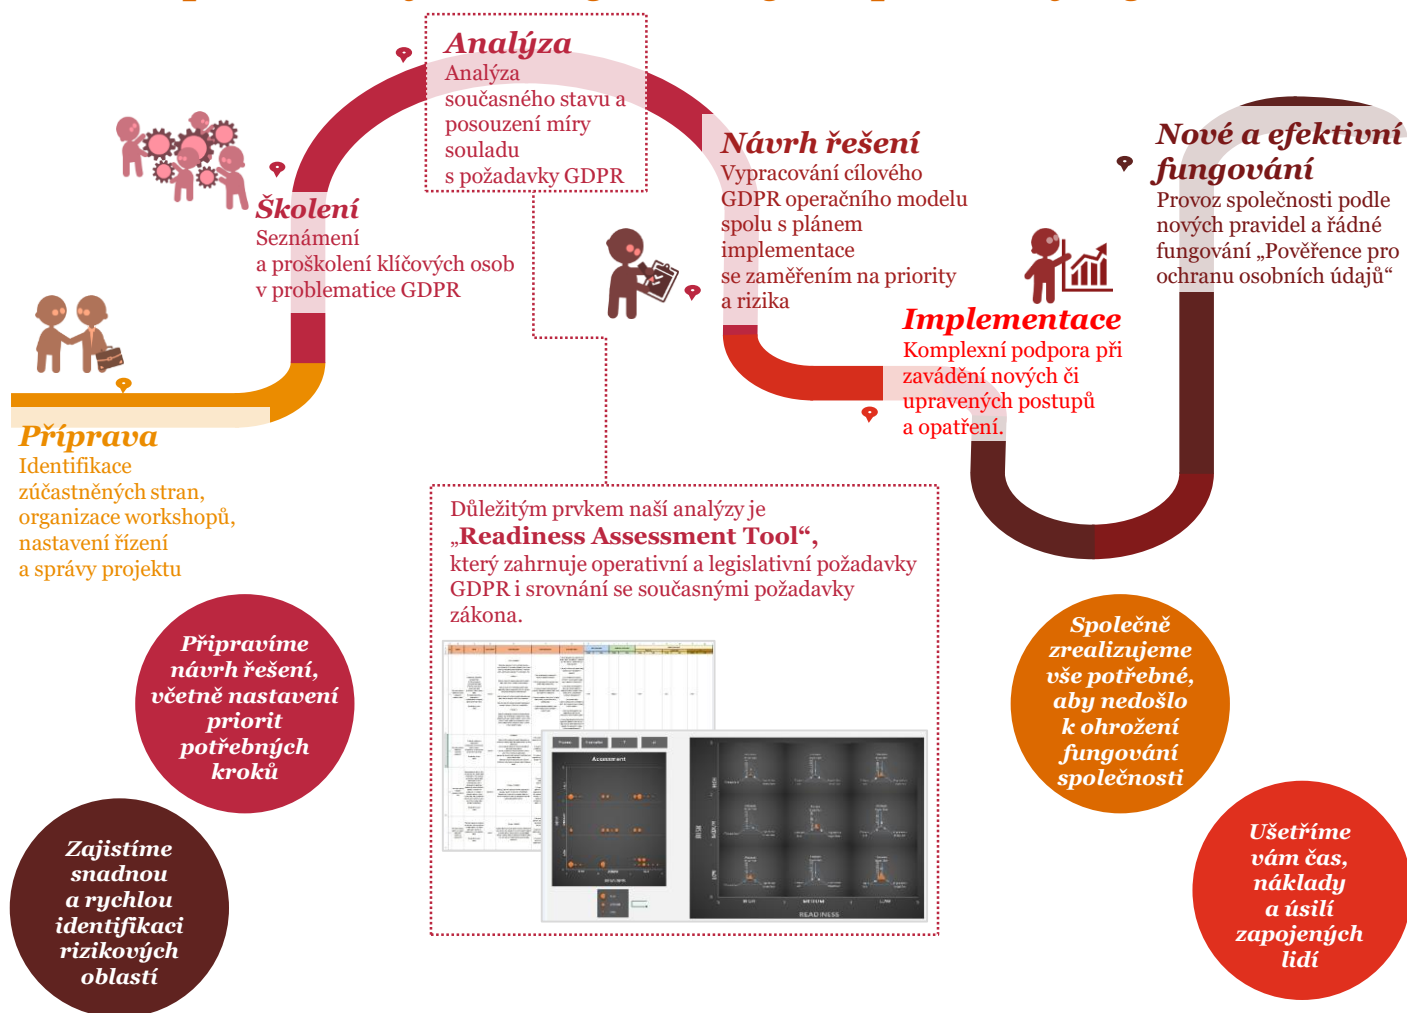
Analýza
Analýza současného stavu a posouzení míry souladu s požadavky GDPR

Školení
Seznámení a proškolení klíčových osob v problematice GDPR

Návrh řešení
Vypracování cílového GDPR operačního modelu spolu s plánem implementace se zaměřením na priority a rizika

Nové a efektivní fungování
Provoz společnosti podle nových pravidel a řádné fungování „Pověřence pro ochranu osobních údajů“

Implementace
Komplexní podpora při zavádění nových či upravených postupů a opatření.

Příprava
Identifikace zúčastněných stran, organizace workshopů, nastavení řízení a správy projektu

Důležitým prvkem naší analýzy je „Readiness Assessment Tool“, který zahrnuje operativní a legislativní požadavky GDPR i srovnání se současnými požadavky zákona.

Assessment

READINESS

Připravíme návrh řešení, včetně nastavení priorit potřebných kroků

Společně zrealizujeme vše potřebné, aby nedošlo k ohrožení fungování společnosti

Zajistíme snadnou a rychlou identifikaci rizikových oblastí

Ušetříme vám čas, náklady a úsilí zapojených lidí